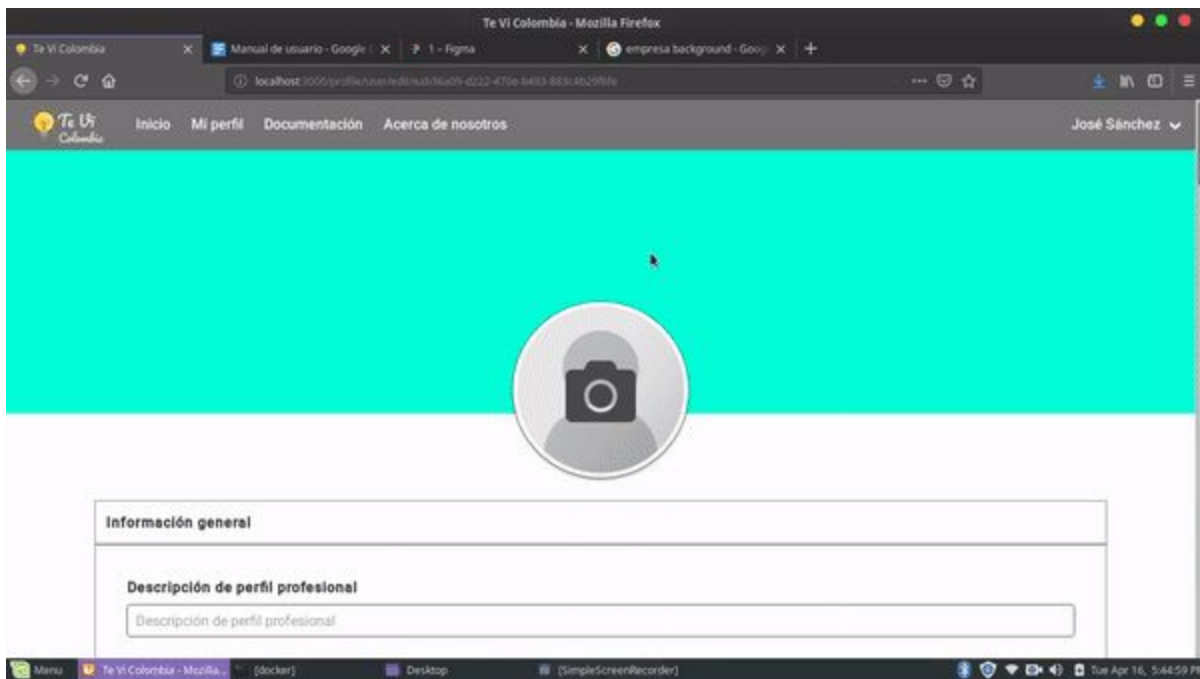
Te Vi Colombia - Mozilla Firefox

Te Vi Colombia ×
Manual de usuario - Google ×
1 - Figma ×
empresa background - Goog ×
+

localhost:3000/profile/user/edit/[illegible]

Te Vi Colombia
Inicio Mi perfil Documentación Acerca de nosotros
José Sánchez

Información general

Descripción de perfil profesional
Descripción de perfil profesional

Menu
Te Vi Colombia - Mozilla...
[docker]
Desktop
[SimpleScreenRecorder]
Tue Apr 16, 5:44:59 PM